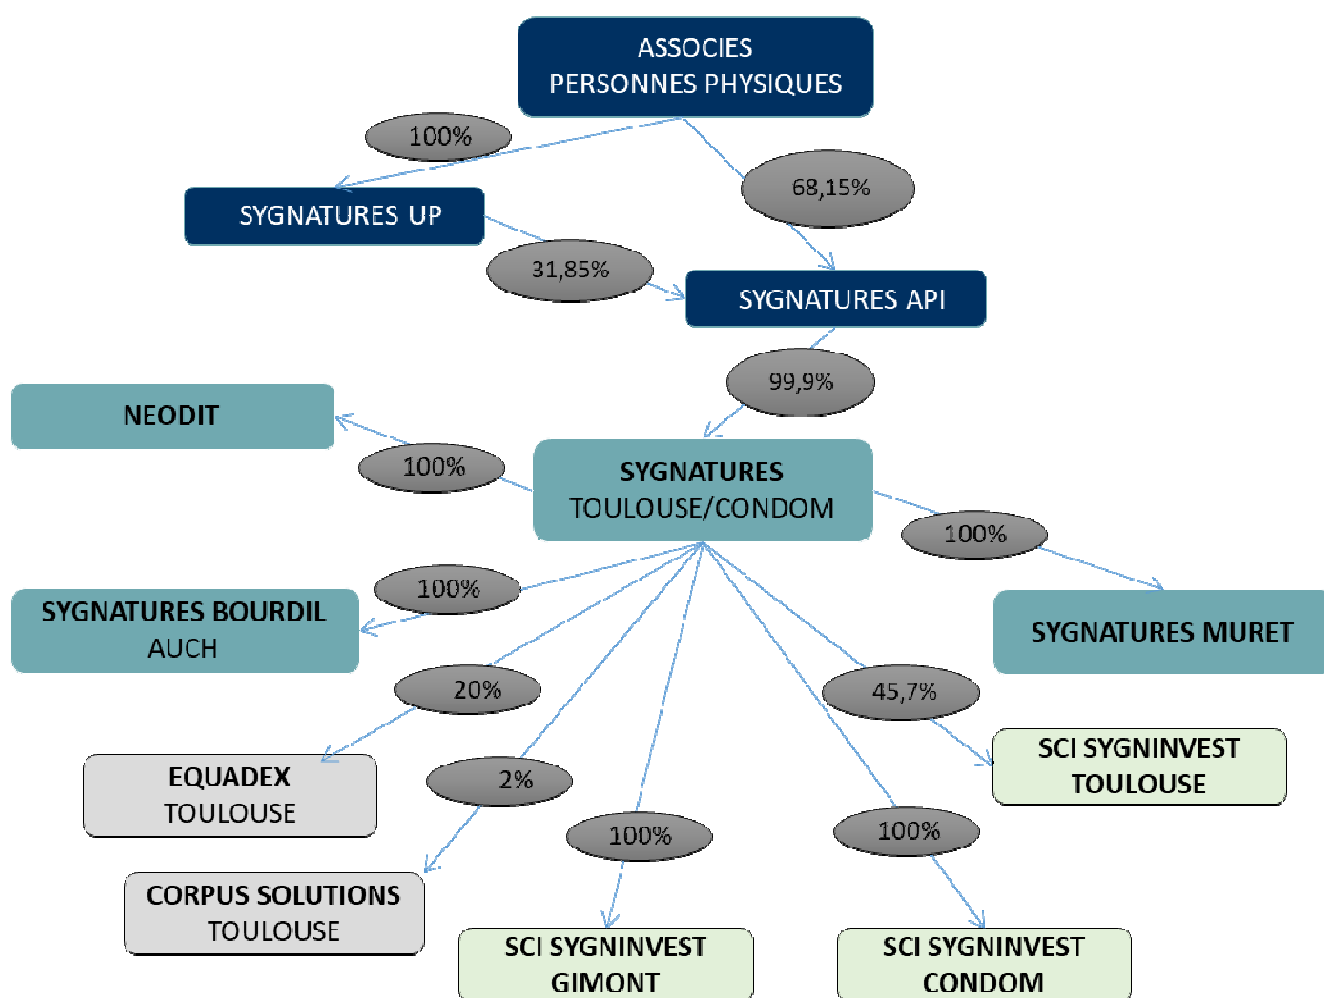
ASSOCIES
PERSONNES PHYSIQUES

100%

68,15%

SYGNATURES UP

31,85%

SYGNATURES API

99,9%

NEODIT

100%

SYGNATURES
TOULOUSE/CONDOM

100%

100%

SYGNATURES BOURDIL
AUCH

SYGNATURES MURET

20%

45,7%

SCI SYGNINVEST
TOULOUSE

EQUADEX
TOULOUSE

2%

100%

100%

CORPUS SOLUTIONS
TOULOUSE

SCI SYGNINVEST
GIMONT

SCI SYGNINVEST
CONDOM